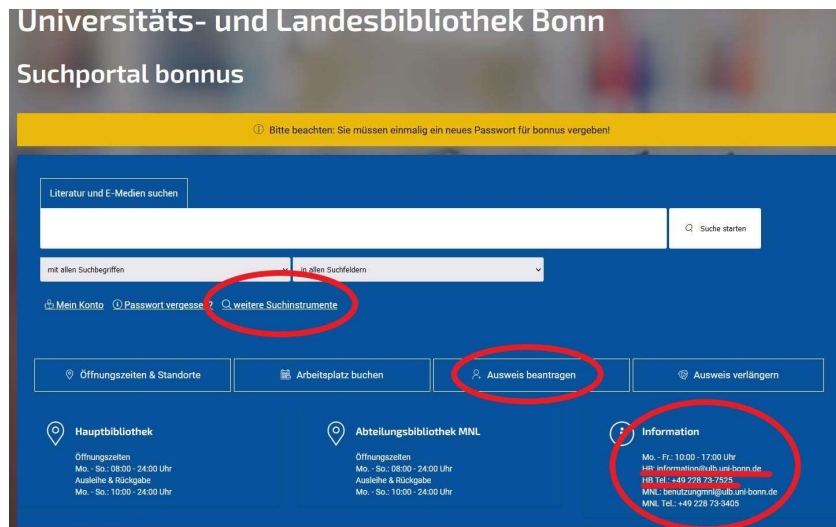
Universitäts- und Landesbibliothek Bonn

Suchportal bonnus

ⓘ Bitte beachten: Sie müssen einmalig ein neues Passwort für bonnus vergeben!

Literatur und E-Medien suchen

Suche starten

mit allen Suchbegriffen

in allen Suchfeldern

Mein Konto ⓘ Passwort vergessen? weitere Suchinstrumente

Öffnungszeiten & Standorte

Arbeitsplatz buchen

Ausweis beantragen

Ausweis verlängern

Hauptbibliothek

Öffnungszeiten
Mo. - So.: 08:00 - 24:00 Uhr
Ausleihe & Rückgabe
Mo. - So.: 10:00 - 24:00 Uhr

Abteilungsbibliothek MNL

Öffnungszeiten
Mo. - So.: 08:00 - 24:00 Uhr
Ausleihe & Rückgabe
Mo. - So.: 10:00 - 24:00 Uhr

Information

Mo. - Fr.: 10:00 - 17:00 Uhr
HB: information@ulb.uni-bonn.de
HB Tel.: +49 228 73-7525
MNL: benutzungmnl@ulb.uni-bonn.de
MNL Tel.: +49 228 73-3405